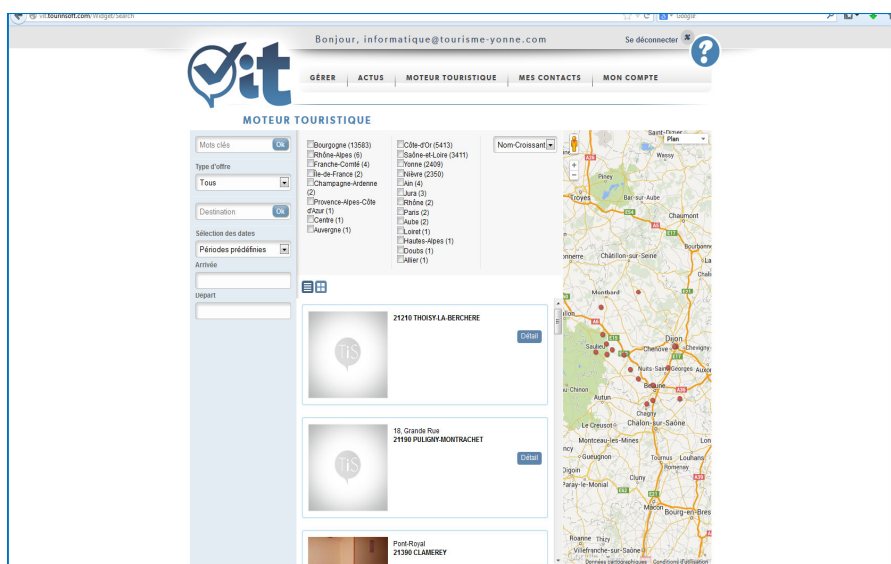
vit.tourinsoft.com/widget/search

Google

Bonjour, informatique@tourisme-yonne.com

Se déconnecter

?

it

GÉRER | ACTUS | MOTEUR TOURISTIQUE | MES CONTACTS | MON COMPTE

MOTEUR TOURISTIQUE

Mots clés Ok

Type d'offre

Tous

Destination Ok

Sélection des dates

Périodes prédéfinies

Arrivée

Départ

Bourgogne (13583)
Rhône-Alpes (6)
Franche-Comté (4)
Île-de-France (2)
Champagne-Ardenne (2)
Provence-Alpes-Côte d'Azur (1)
Centre (1)
Auvergne (1)

Côte-d'Or (5413)
Saône-et-Loire (3411)
Yonne (2409)
Nièvre (2350)
Ain (4)
Jura (3)
Rhône (2)
Paris (2)
Aube (2)
Loiret (1)
Hautes-Alpes (1)
Doubs (1)
Allier (1)

Nom-Croissant

Plan

Saint-Dizier
Wassy
Piney
Troyes
Bar-sur-Aube
Chaumont
Bourbonne
Châtillon-sur-Seine
Montbard
Dijon
Saulieu
Chenôve
Chevigny
Nuits-Saint-Georges
Auxonne
Beaune
Chinon
Autun
Chagny
Le Creusot
Chalon-sur-Saône
Monteau-les-Mines
Gueugnon
Tournus
Louhans
Digoin
Romenay
Paray-le-Monial
Cluny
Mâcon
Bourg-en-Bresse
Roanne
Thizy
Villefranche-sur-Saône
Données cartographiques
Conditions d'utilisation

TiS

21210 THOISY-LA-BERCHERE

Détail

TiS

18, Grande Rue
21190 PULIGNY-MONTRACHET

Détail

Pont-Royal
21390 CLAMEREY